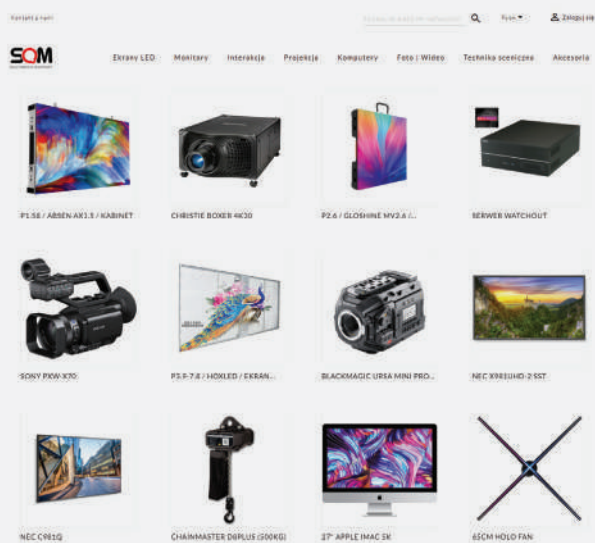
Kontakt z nami

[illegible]

Polski

Zaloguj się

SQM

Ekrany LED Monitory Interakcje Projekcja Komputery Foto | Wideo Technika sceniczna Akcesoria

P1.56 / ABSEN AX1.5 / KABINET

CHRISTIE BOXER 4K30

P2.6 / GLOSHINE MV2.6 /...

SERWER WATCHOUT

SONY PXW-X70

P3.9-7.8 / HOXLED / EKRAN...

BLACKMAGIC URSA MINI PRO...

NEC X981UHD-2 SST

NEC C981Q

CHAINMASTER D8PLUS (500KG)

27" APPLE IMAC 5K

65CM HOLO FAN